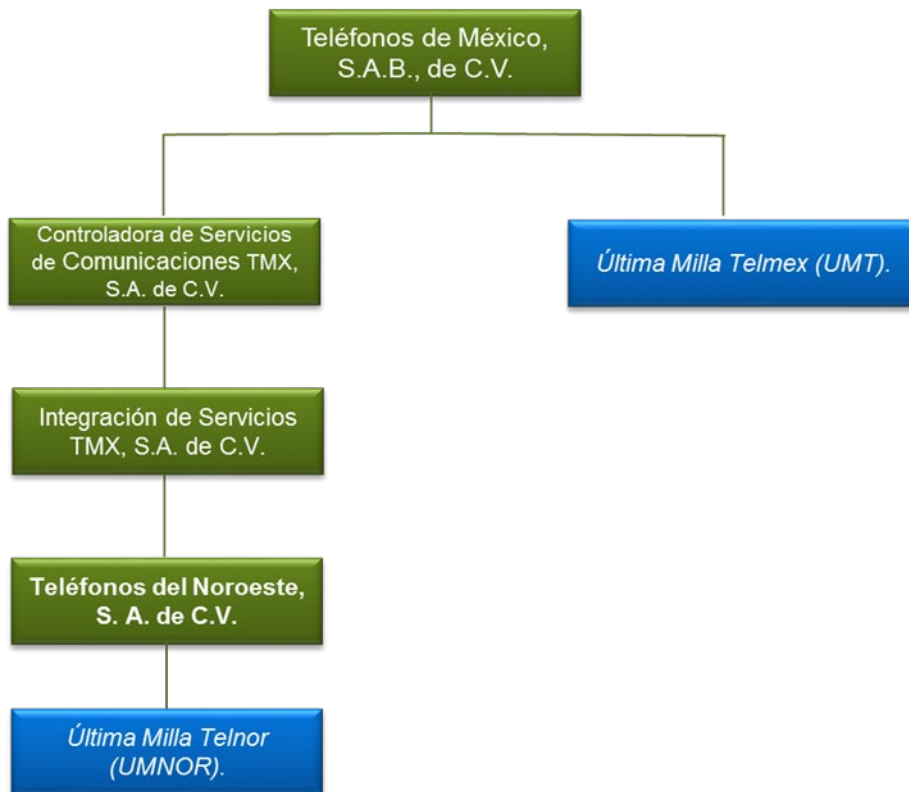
Teléfonos de México, S.A.B., de C.V.

Controladora de Servicios de Comunicaciones TMX, S.A. de C.V.

Última Milla Telmex (UMT).

Integración de Servicios TMX, S.A. de C.V.

Teléfonos del Noroeste, S. A. de C.V.

Última Milla Telnor (UMNOR).